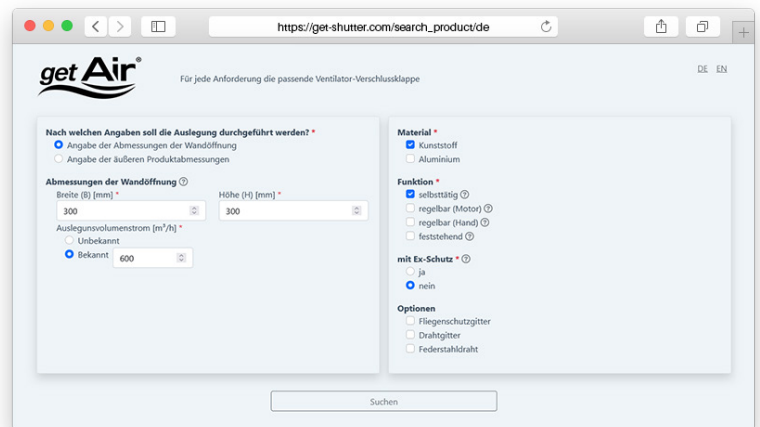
https://get-shutter.com/search_product/de

get Air®

Für jede Anforderung die passende Ventilator-Verschlussklappe

DE EN

Nach welchen Angaben soll die Auslegung durchgeführt werden? *
Angabe der Abmessungen der Wandöffnung
Angabe der äußeren Produktabmessungen

Abmessungen der Wandöffnung ?
Breite (B) [mm] *
300
Höhe (H) [mm] *
300
Auslegunsvolumenstrom [m³/h] *
Unbekannt
Bekannt 600

Material *
Kunststoff
Aluminium

Funktion *
selbsttätig ?
regelbar (Motor) ?
regelbar (Hand) ?
feststehend ?

mit Ex-Schutz * ?
ja
nein

Optionen
Fliegenschutzgitter
Drahtgitter
Federstahldraht

Suchen